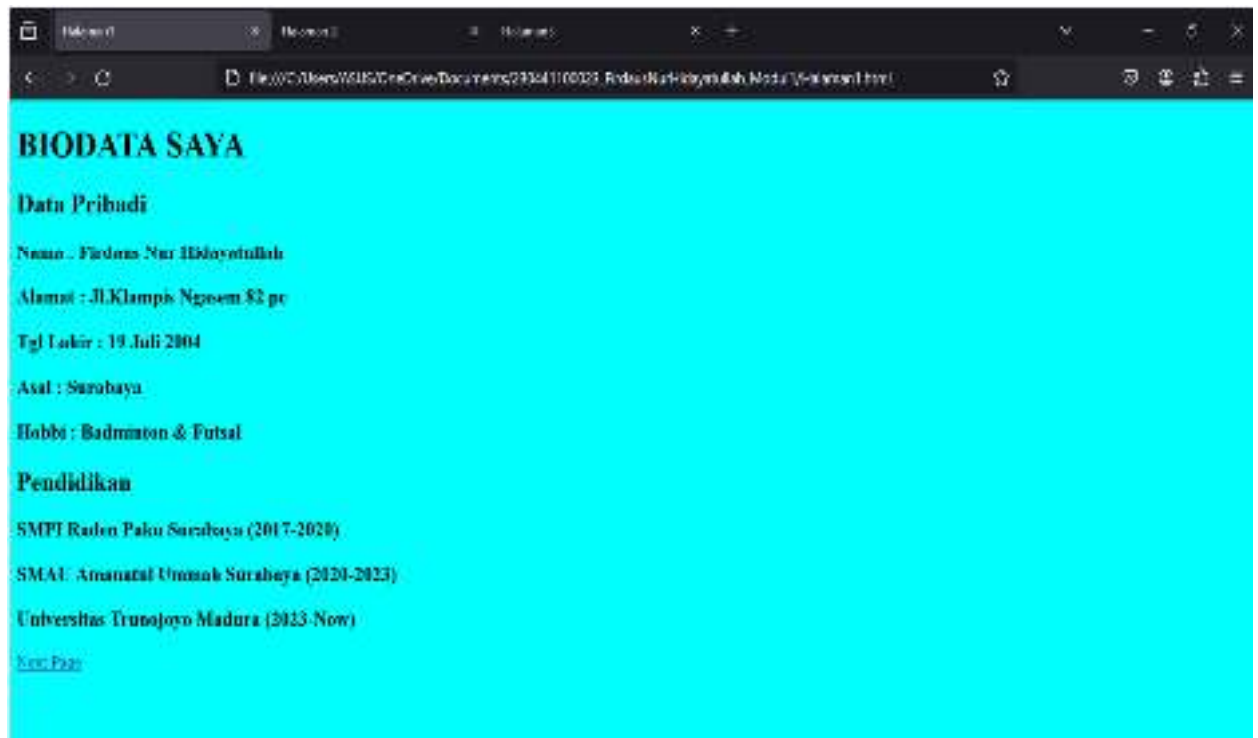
Halaman 1 | Halaman 2 | Halaman 3

file:///C:/Users/ASUS/OneDrive/Documents/230411100028_FirdausNurHidayatullah_Modul1/halaman1.html

BIODATA SAYA

Data Pribadi

Nama : Firdaus Nur Hidayatullah

Alamat : Jl.Klampis Ngasem 82 pc

Tgl Lahir : 19 Juli 2004

Asal : Surabaya

Hobbi : Badminton & Futsal

Pendidikan

SMPI Raden Paku Surabaya (2017-2020)

SMAU Amanatul Ummah Surabaya (2020-2023)

Universitas Trunojoyo Madura (2023-Now)

Next Page